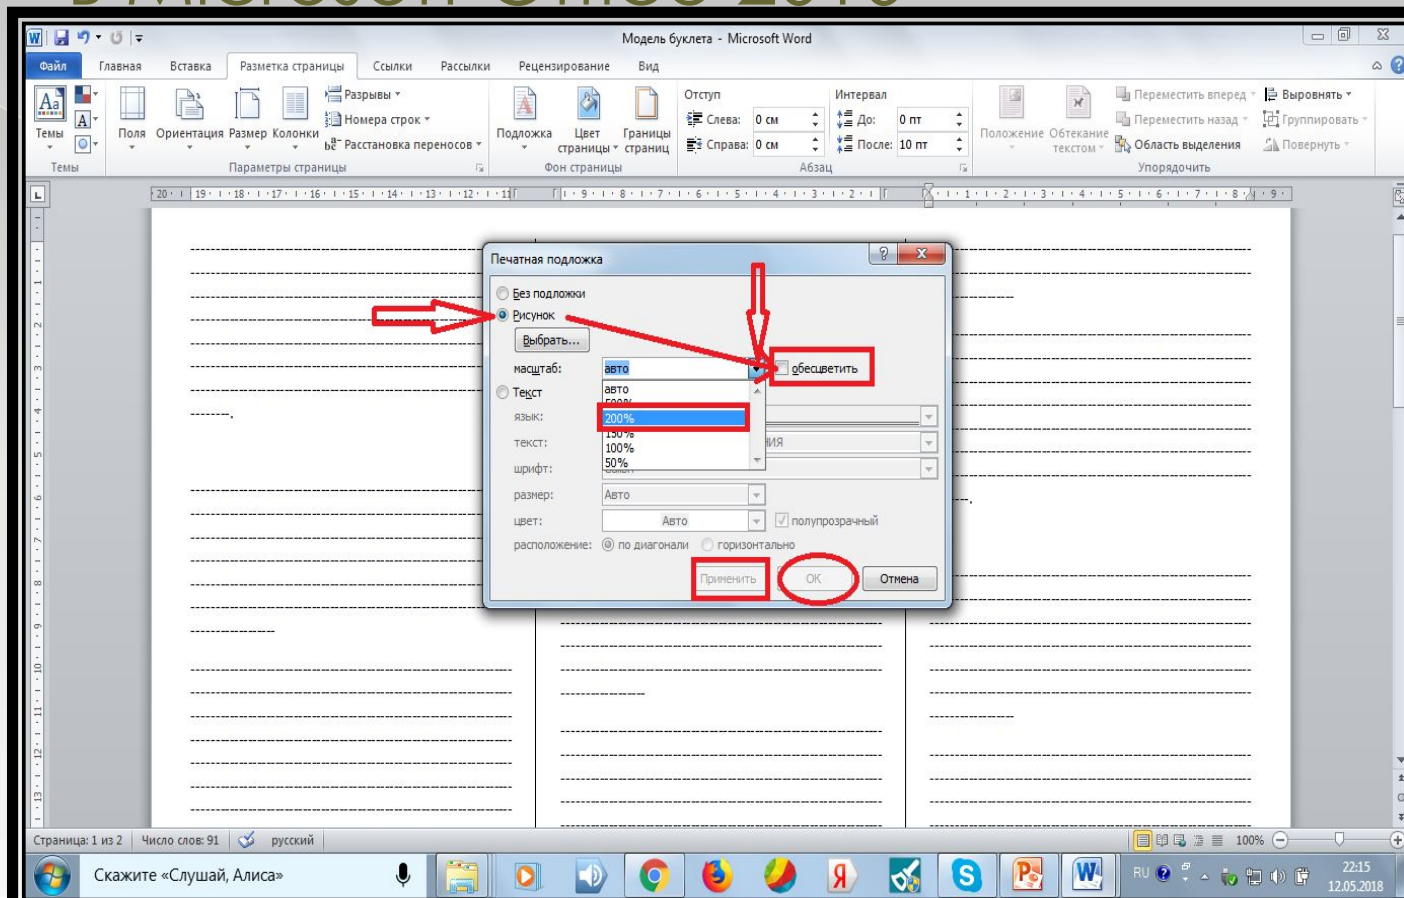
Модель буклета - Microsoft Word

Файл Главная Вставка Разметка страницы Ссылки Рассылки Рецензирование Вид

Темы Поля Ориентация Размер Колонки Разрывы Номера строк Расстановка переносов Подложка Цвет страницы Границы страниц Отступ Слева: 0 см Справа: 0 см Интервал До: 0 пт После: 10 пт Положение Обтекание текстом Переместить вперед Переместить назад Область выделения Выровнять Группировать Повернуть

Темы Параметры страницы Фон страницы Абзац Упорядочить

Печатная подложка

Без подложки
Рисунок
Выбрать...
масштаб: авто
обесцветить
авто
500%
200%
150%
100%
50%
Текст
язык:
текст:
шрифт:
размер: Авто
цвет: Авто
полупрозрачный
расположение: по диагонали горизонтально
Применить ОК Отмена

Страница: 1 из 2 Число слов: 91 русский 100%

Скажите «Слушай, Алиса»

RU 22:15 12.05.2018